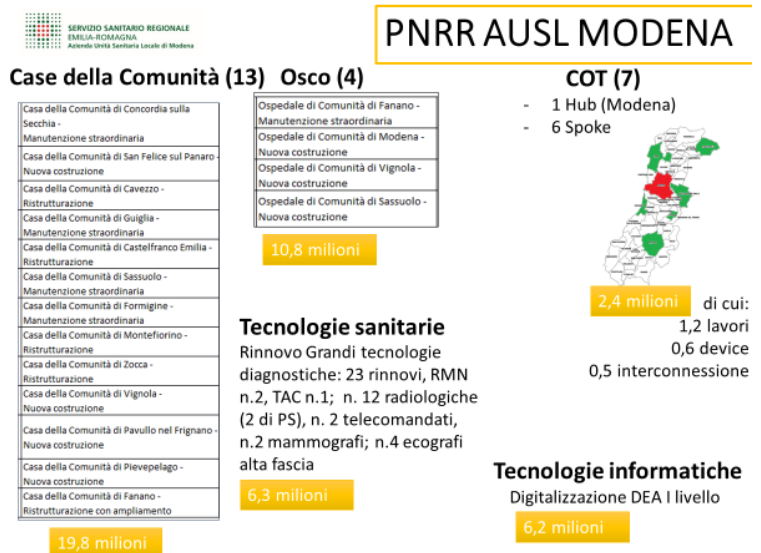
SERVIZIO SANITARIO REGIONALE
EMILIA-ROMAGNA
Azienda Unità Sanitaria Locale di Modena

PNRR AUSL MODENA

Case della Comunità (13)

| Casa della Comunità di Concordia sulla Secchia - Manutenzione straordinaria |
|---|
| Casa della Comunità di San Felice sul Panaro - Nuova costruzione |
| Casa della Comunità di Cavezzo - Ristrutturazione |
| Casa della Comunità di Guiglia - Manutenzione straordinaria |
| Casa della Comunità di Castelfranco Emilia - Ristrutturazione |
| Casa della Comunità di Sassuolo - Manutenzione straordinaria |
| Casa della Comunità di Formigine - Manutenzione straordinaria |
| Casa della Comunità di Montefiorino - Ristrutturazione |
| Casa della Comunità di Zocca - Ristrutturazione |
| Casa della Comunità di Vignola - Nuova costruzione |
| Casa della Comunità di Pavullo nel Frignano - Nuova costruzione |
| Casa della Comunità di Pievepelago - Nuova costruzione |
| Casa della Comunità di Fanano - Ristrutturazione con ampliamento |

19,8 milioni

Osco (4)

| Ospedale di Comunità di Fanano - Manutenzione straordinaria |
|---|
| Ospedale di Comunità di Modena - Nuova costruzione |
| Ospedale di Comunità di Vignola - Nuova costruzione |
| Ospedale di Comunità di Sassuolo - Nuova costruzione |

10,8 milioni

COT (7)
- 1 Hub (Modena)
- 6 Spoke

2,4 milioni di cui:
1,2 lavori
0,6 device
0,5 interconnessione

Tecnologie sanitarie
Rinnovo Grandi tecnologie diagnostiche: 23 rinnovi, RMN n.2, TAC n.1; n. 12 radiologiche (2 di PS), n. 2 telecomandati, n.2 mammografi; n.4 ecografi alta fascia

6,3 milioni

Tecnologie informatiche
Digitalizzazione DEA I livello

6,2 milioni